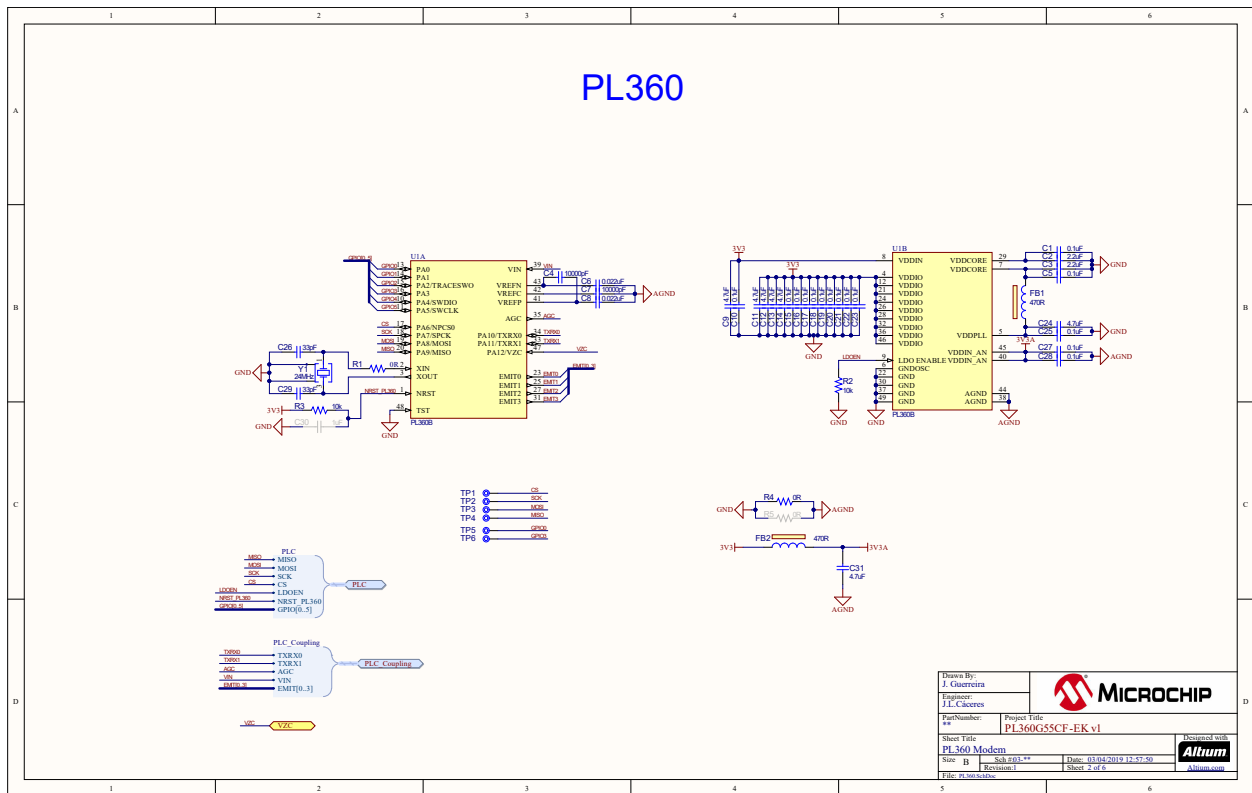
1 2 3 4 5 6

A

PL360

B

GPIO[0..5]
GPIO0 GPIO1 GPIO2 GPIO3 GPIO4 GPIO5
U1A
3 PA0
4 PA1
5 PA2/TRACESWO
6 PA3
7 PA4/SWDIO
8 PA5/SWCLK
CS 12 PA6/NPCS0
SCK 13 PA7/SPCK
MOSI 19 PA8/MOSI
MISO 20 PA9/MISO
2 XIN
3 XOUT
NRST_PL360 1 NRST
48 TST
PL360B
39 VIN VIN
43 VREFN
42 VREFC
41 VREFP
35 AGC AGC
34 PA10/TXRX0 TXRX0
33 PA11/TXRX1 TXRX1
47 PA12/VZC VZC
23 EMIT0 EMIT0
25 EMIT1 EMIT1
27 EMIT2 EMIT2
31 EMIT3 EMIT3
EMIT[0..3]
C4 10000pF
C6 0.022uF
C7 10000pF
C8 0.022uF
AGND
C26 33pF
Y1 24MHz
C29 33pF
R1 0R
GND
R3 10k
3V3
GND
C30
GND

3V3
U1B
8 VDDIN
4 VDDIO
12 VDDIO
21 VDDIO
24 VDDIO
26 VDDIO
28 VDDIO
32 VDDIO
36 VDDIO
46 VDDIO
LDOEN 9 LDO ENABLE
6 GNDOSC
22 GND
30 GND
37 GND
49 GND
VDDCORE 29
VDDCORE 7
VDDPLL 5
VDDIN_AN 45
VDDIN_AN 40
AGND 44
AGND 38
PL360B
C9 4.7uF
C10 0.1uF
C11 C12 C13 C14 C15 C16 C17 C18 C19 C20 C21 C22 C23
3V3
GND
R2 10k
GND GND
C1 0.1uF
C2 2.2uF
C3 2.2uF
C5 0.1uF
GND
FB1 470R
3V3A
C24 4.7uF
C25 0.1uF
GND
C27 0.1uF
C28 0.1uF
AGND
AGND

C

TP1 CS
TP2 SCK
TP3 MOSI
TP4 MISO
TP5 GPIO0
TP6 GPIO1

R4 0R
GND AGND
R5 0R
FB2 470R
3V3 3V3A
C31 4.7uF
AGND

PLC
MISO MISO
MOSI MOSI
SCK SCK
CS CS
LDOEN LDOEN
NRST_PL360 NRST_PL360
GPIO[0..5] GPIO[0..5]
PLC

PLC_Coupling
TXRX0 TXRX0
TXRX1 TXRX1
AGC AGC
VIN VIN
EMIT[0..3] EMIT[0..3]
PLC_Coupling

D

VZC VZC

Drawn By:
J. Guerreira
Engineer:
J.L.Cáceres
MICROCHIP
PartNumber:
**
Project Title
PL360G55CF-EK v1
Sheet Title
PL360 Modem
Size B
Sch #03-**
Revision:1
Date: 03/04/2019 12:57:50
Sheet 2 of 6
Designed with
Altium
Altium.com
File: PL360.SchDoc